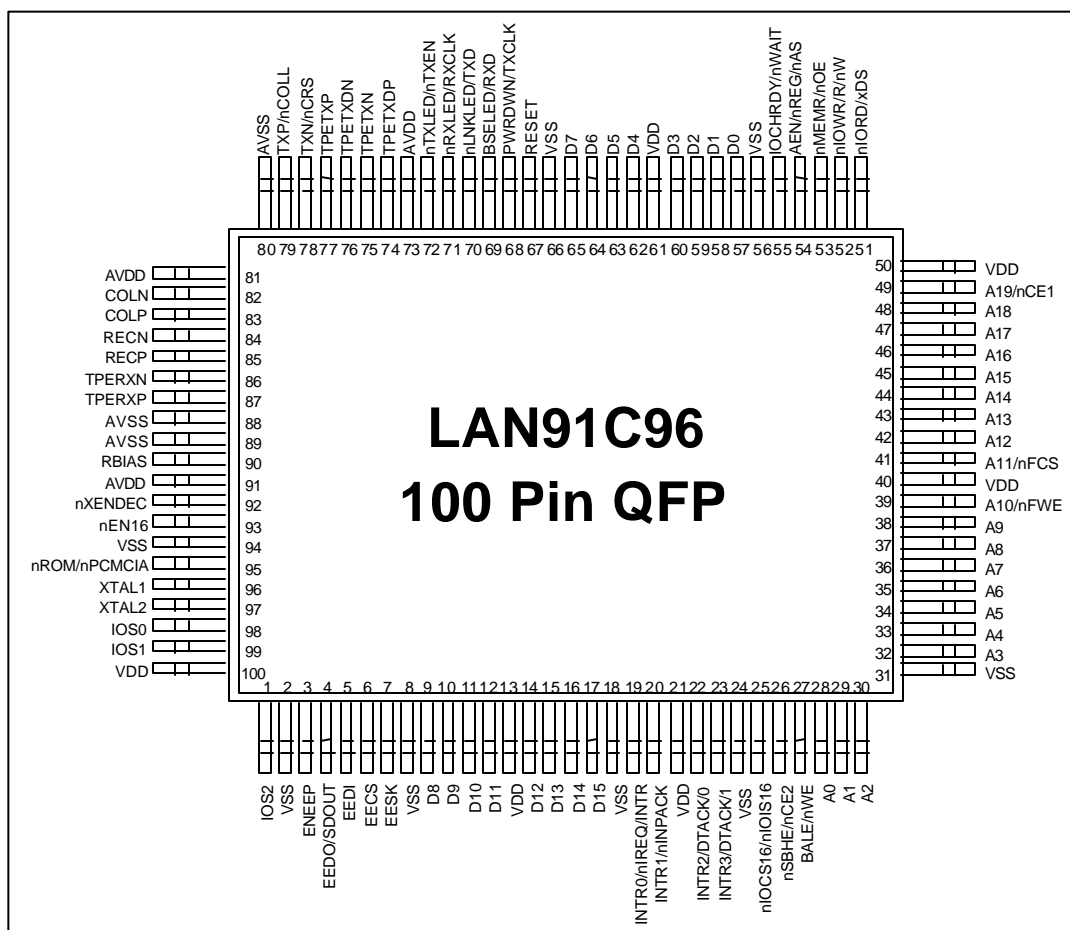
AVSS
TXP/nCOLL
TXN/nCRS
TPETXP
TPETXDN
TPETXN
TPETXDP
AVDD
nTXLED/nTXEN
nRXLED/RXCLK
nLNKLED/TXD
BSELED/RXD
PWRDWN/TXCLK
RESET
VSS
D7
D6
D5
D4
VDD
D3
D2
D1
D0
VSS
IOCHRDY/nWAIT
AEN/nREG/nAS
nMEMR/nOE
nIOWR/R/nW
nIORD/xDS

80 79 78 77 76 75 74 73 72 71 70 69 68 67 66 65 64 63 62 61 60 59 58 57 56 55 54 53 52 51

AVDD 81
COLN 82
COLP 83
RECN 84
RECP 85
TPERXN 86
TPERXP 87
AVSS 88
AVSS 89
RBIAS 90
AVDD 91
nXENDEC 92
nEN16 93
VSS 94
nROM/nPCMCIA 95
XTAL1 96
XTAL2 97
IOS0 98
IOS1 99
VDD 100

50 VDD
49 A19/nCE1
48 A18
47 A17
46 A16
45 A15
44 A14
43 A13
42 A12
41 A11/nFCS
40 VDD
39 A10/nFWE
38 A9
37 A8
36 A7
35 A6
34 A5
33 A4
32 A3
31 VSS

LAN91C96
100 Pin QFP

1 2 3 4 5 6 7 8 9 10 11 12 13 14 15 16 17 18 19 20 21 22 23 24 25 26 27 28 29 30

IOS2
VSS
ENEEP
EEDO/SDOUT
EEDI
EECS
EESK
VSS
D8
D9
D10
D11
VDD
D12
D13
D14
D15
VSS
INTR0/nIREQ/INTR
INTR1/nINPACK
VDD
INTR2/DTACK/0
INTR3/DTACK/1
VSS
nIOCS16/nIOIS16
nSBHE/nCE2
BALE/nWE
A0
A1
A2